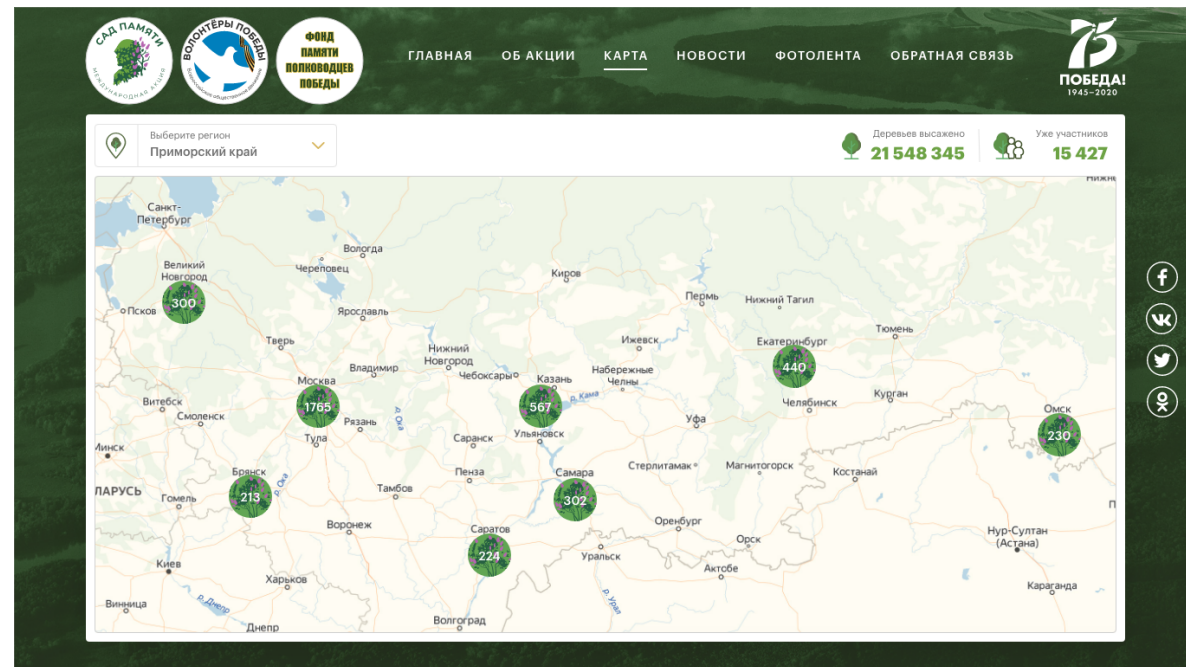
САД ПАМЯТИ
МЕЖДУНАРОДНАЯ АКЦИЯ

ВОЛОНТЁРЫ ПОБЕДЫ
ВСЕРОССИЙСКОЕ ОБЩЕСТВЕННОЕ ДВИЖЕНИЕ

ФОНД ПАМЯТИ ПОЛКОВОДЦЕВ ПОБЕДЫ

ГЛАВНАЯ ОБ АКЦИИ КАРТА НОВОСТИ ФОТОЛЕНТА ОБРАТНАЯ СВЯЗЬ

75 ПОБЕДА! 1945–2020

Выберите регион
Приморский край

Деревьев высажено
21 548 345

Уже участников
15 427

Санкт-Петербург
Вологда
Великий Новгород
Череповец
Киров
Пермь
Нижний Тагил
Псков
Ярославль
Ижевск
Екатеринбург
Тюмень
Тверь
Нижний Новгород
Владимир
Чебоксары
Казань
Набережные Челны
Москва
р. Кама
Витебск
Смоленск
р. Ока
Рязань
Уфа
Челябинск
Курган
Омск
Минск
Тула
Саранск
Ульяновск
Брянск
Пенза
Самара
Стерлитамак
Магнитогорск
Костанай
ЛАРУСЬ
Гомель
Тамбов
Воронеж
Оренбург
Саратов
Орск
Нур-Султан (Астана)
Киев
Уральск
Актобе
Харьков
р. Урал
Караганда
Винница
р. Днепр
Днепр
Волгоград
Нижн

300
1765
567
440
230
213
302
224